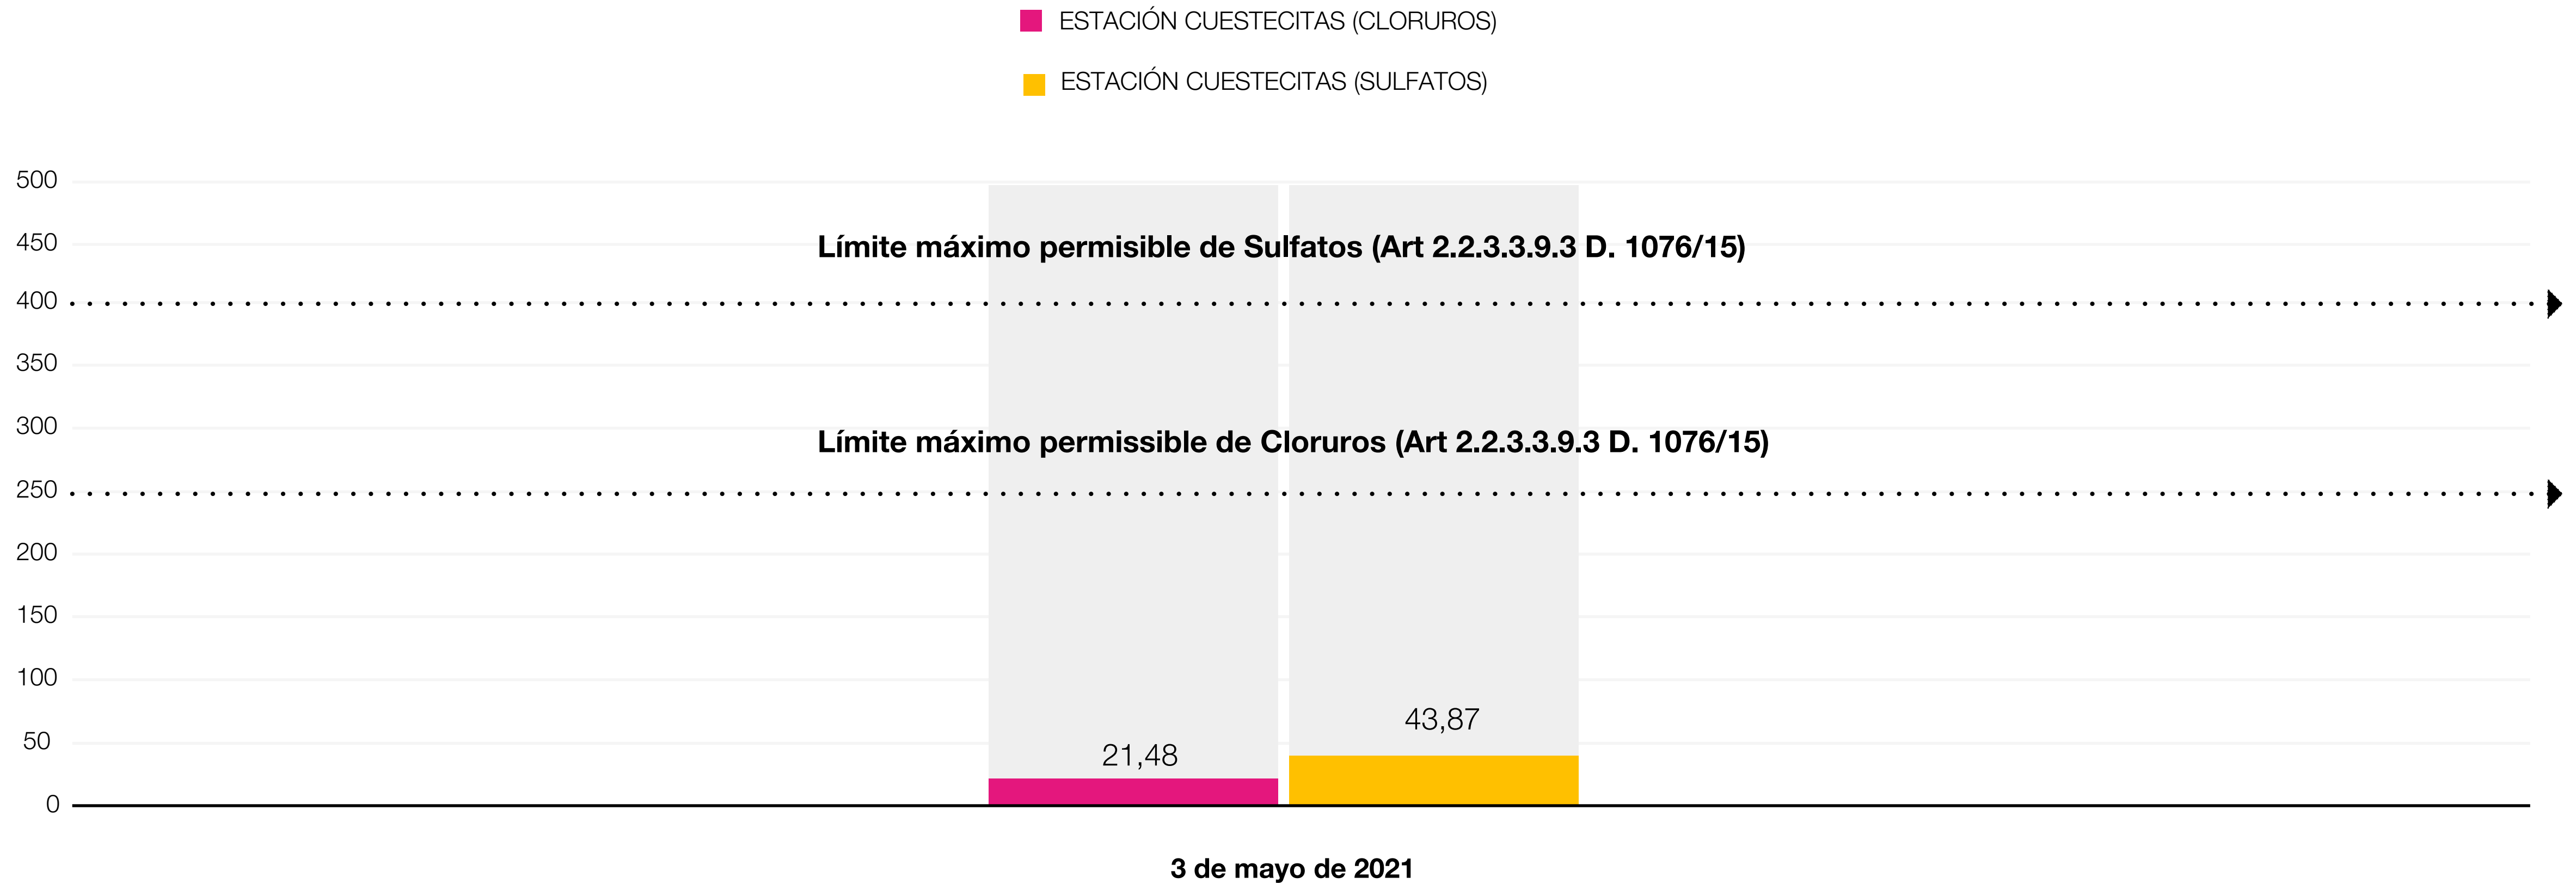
ESTACIÓN CUESTECITAS (CLORUROS)

ESTACIÓN CUESTECITAS (SULFATOS)

500
450
400
350
300
250
200
150
100
50
0

Límite máximo permisible de Sulfatos (Art 2.2.3.3.9.3 D. 1076/15)

Límite máximo permissible de Cloruros (Art 2.2.3.3.9.3 D. 1076/15)

21,48

43,87

3 de mayo de 2021